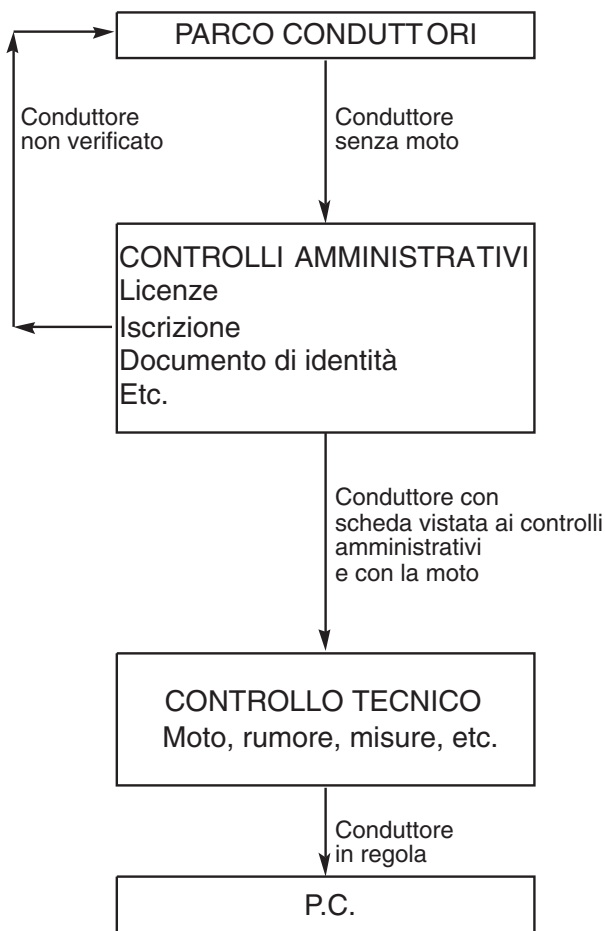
PARCO CONDUTTORI

Conduttore non verificato

Conduttore senza moto

CONTROLLI AMMINISTRATIVI
Licenze
Iscrizione
Documento di identità
Etc.

Conduttore con scheda vistata ai controlli amministrativi e con la moto

CONTROLLO TECNICO
Moto, rumore, misure, etc.

Conduttore in regola

P.C.